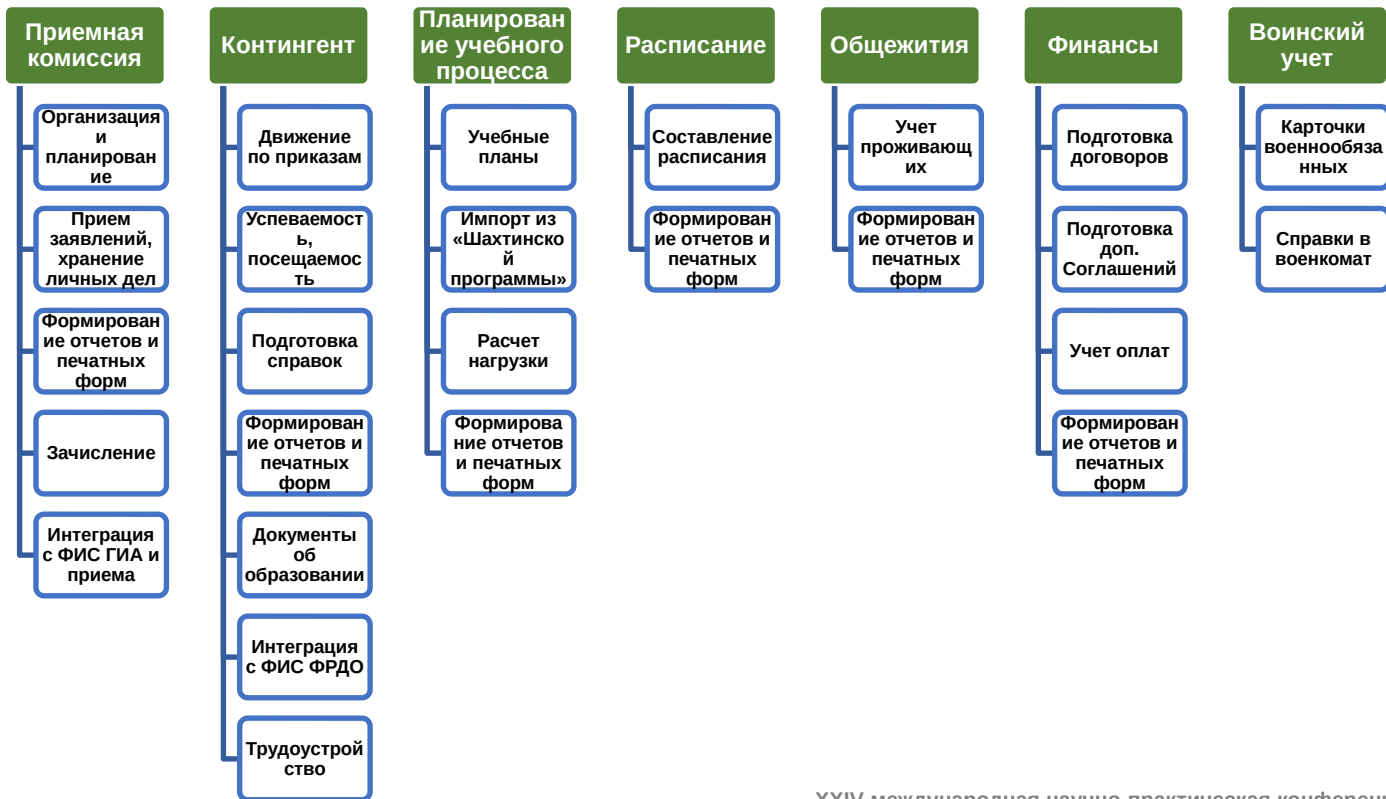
Приемная комиссия

Организация и планирование

Прием заявлений, хранение личных дел

Формирование отчетов и печатных форм

Зачисление

Интеграция с ФИС ГИА и приема

Контингент

Движение по приказам

Успеваемость, посещаемость

Подготовка справок

Формирование отчетов и печатных форм

Документы об образовании

Интеграция с ФИС ФРДО

Трудоустройство

Планирование учебного процесса

Учебные планы

Импорт из «Шахтинской программы»

Расчет нагрузки

Формирование отчетов и печатных форм

Расписание

Составление расписания

Формирование отчетов и печатных форм

Общежития

Учет проживающих

Формирование отчетов и печатных форм

Финансы

Подготовка договоров

Подготовка доп. Соглашений

Учет оплат

Формирование отчетов и печатных форм

Воинский учет

Карточки военнообязанных

Справки в военкомат

XXIV международная научно-практическая конферен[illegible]